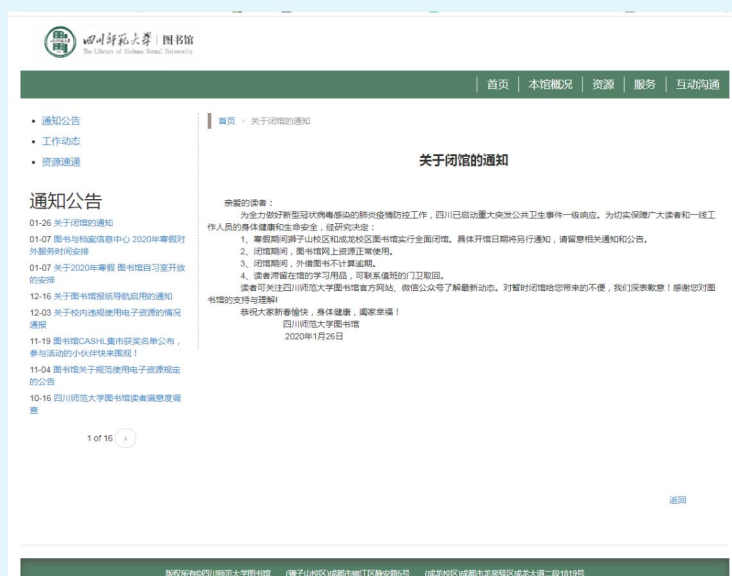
四川师范大学 | 图书馆
The Library of Sichuan Normal University

首页 | 本馆概况 | 资源 | 服务 | 互动沟通

• 通知公告
• 工作动态
• 资源速递

通知公告

01-26 关于闭馆的通知
01-07 图书与档案信息中心 2020年寒假对外服务时间安排
01-07 关于2020年寒假 图书馆自习室开放的安排
12-16 关于图书馆报纸导航启用的通知
12-03 关于校内违规使用电子资源的情况通报
11-19 图书馆CASHL集市获奖名单公布，参与活动的小伙伴快来围观！
11-04 图书馆关于规范使用电子资源规定的公告
10-16 四川师范大学图书馆读者满意度调查

1 of 16

首页 > 关于闭馆的通知

关于闭馆的通知

亲爱的读者：

为全力做好新型冠状病毒感染的肺炎疫情防控工作，四川已启动重大突发公共卫生事件一级响应。为切实保障广大读者和一线工作人员的身体健康和生命安全，经研究决定：

1、寒假期间狮子山校区和成龙校区图书馆实行全面闭馆。具体开馆日期将另行通知，请留意相关通知和公告。

2、闭馆期间，图书馆网上资源正常使用。

3、闭馆期间，外借图书不计算逾期。

4、读者滞留在馆的学习用品，可联系值班的门卫取回。

读者可关注四川师范大学图书馆官方网站、微信公众号了解最新动态。对暂时闭馆给您带来的不便，我们深表歉意！感谢您对图书馆的支持与理解！

恭祝大家新春愉快，身体健康，阖家幸福！

四川师范大学图书馆

2020年1月26日

返回

版权所有@四川师范大学图书馆 (狮子山校区)成都市锦江区静安路5号 (成龙校区)成都市龙泉驿区成龙大道二段1819号